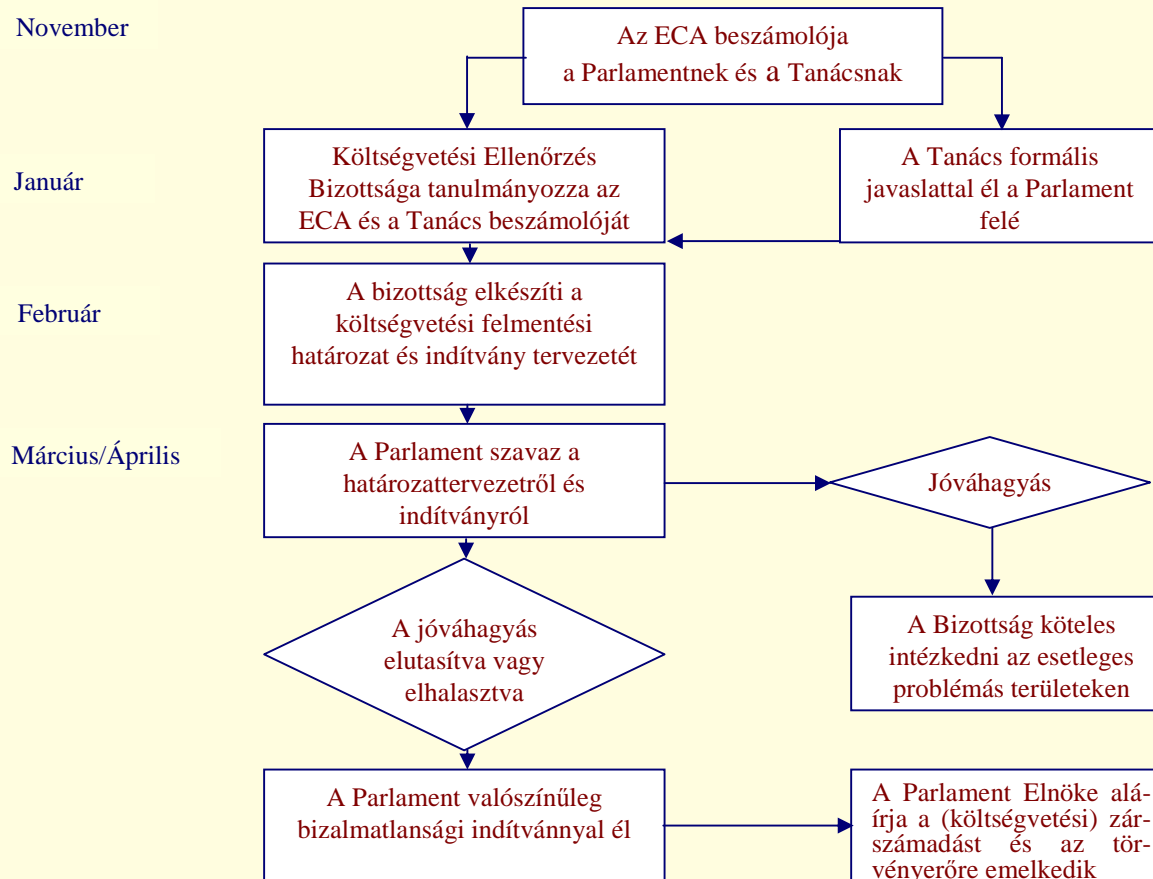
November

Az ECA beszámolója a Parlamentnek és a Tanácsnak

Január

Költségvetési Ellenőrzés Bizottsága tanulmányozza az ECA és a Tanács beszámolóját

A Tanács formális javaslattal él a Parlament felé

Február

A bizottság elkészíti a költségvetési felmentési határozat és indítvány tervezetét

Március/Április

A Parlament szavaz a határozattervezetről és indítványról

Jóváhagyás

A jóváhagyás elutasítva vagy elhalasztva

A Bizottság köteles intézkedni az esetleges problémás területeken

A Parlament valószínűleg bizalmatlansági indítvánnyal él

A Parlament Elnöke aláírja a (költségvetési) zárszámadást és az törvényerőre emelkedik